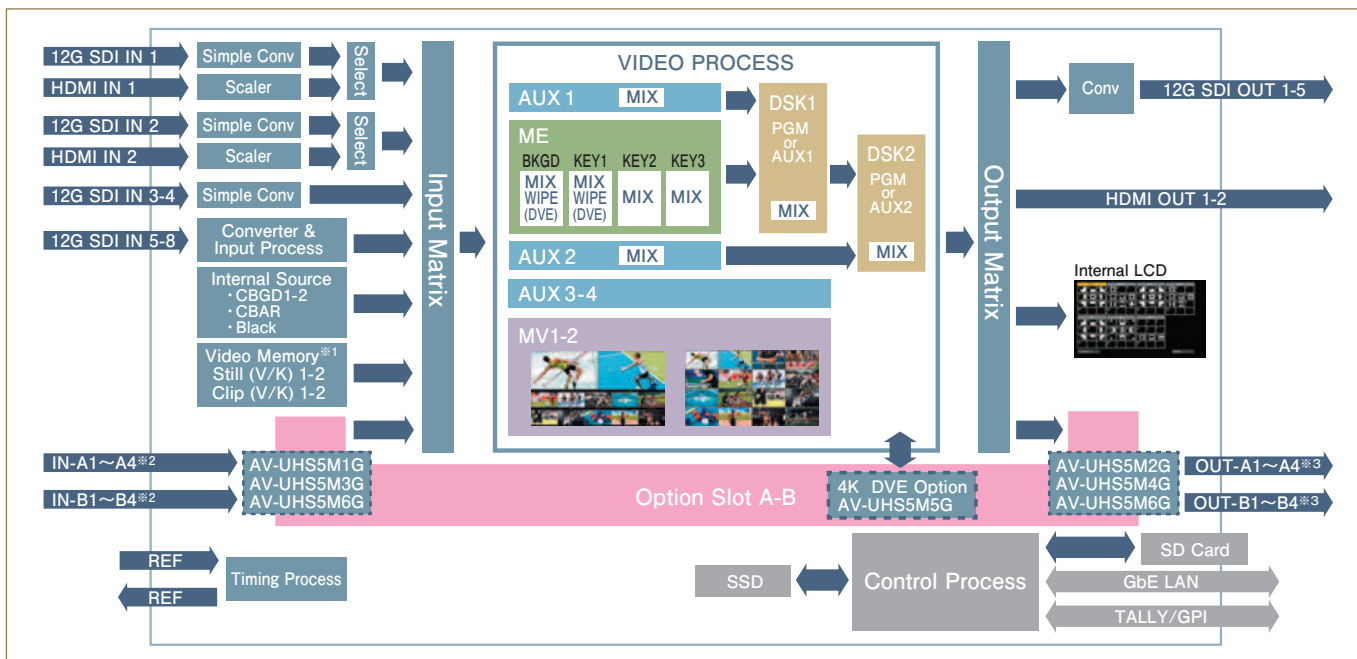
12G SDI IN 1
Simple Conv
HDMI IN 1
Scaler
Select
12G SDI IN 2
Simple Conv
HDMI IN 2
Scaler
Select
12G SDI IN 3-4
Simple Conv
12G SDI IN 5-8
Converter & Input Process
Internal Source
・CBGD1-2
・CBAR
・Black
Video Memory※1
Still (V/K) 1-2
Clip (V/K) 1-2
Input Matrix

VIDEO PROCESS
AUX 1 MIX
ME
BKGD KEY1 KEY2 KEY3
MIX WIPE (DVE)
MIX WIPE (DVE)
MIX
MIX
AUX 2 MIX
AUX 3-4
MV1-2
DSK1
PGM or AUX1
MIX
DSK2
PGM or AUX2
MIX

Output Matrix
Conv
12G SDI OUT 1-5
HDMI OUT 1-2
Internal LCD

IN-A1～A4※2
IN-B1～B4※2
AV-UHS5M1G
AV-UHS5M3G
AV-UHS5M6G
Option Slot A-B
4K DVE Option
AV-UHS5M5G
AV-UHS5M2G
AV-UHS5M4G
AV-UHS5M6G
OUT-A1～A4※3
OUT-B1～B4※3

REF
REF
Timing Process
SSD
Control Process
SD Card
GbE LAN
TALLY/GPI